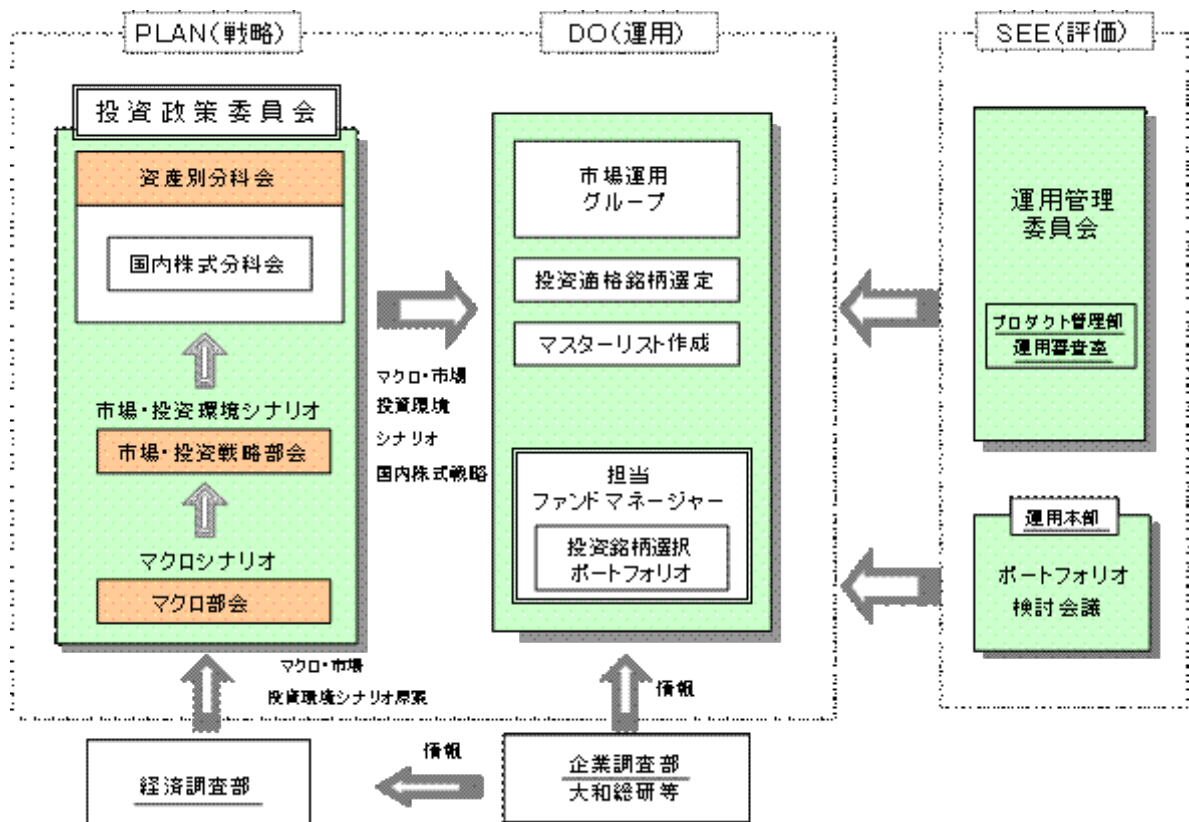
PLAN(戦略)

投資政策委員会

資産別分科会

国内株式分科会

市場・投資環境シナリオ

市場・投資戦略部会

マクロシナリオ

マクロ部会

マクロ・市場 投資環境シナリオ原案

DO(運用)

市場運用 グループ

投資適格銘柄選定

マスターリスト作成

担当 ファンドマネージャー

投資銘柄選択 ポートフォリオ

マクロ・市場 投資環境 シナリオ 国内株式戦略

情報

SEE(評価)

運用管理 委員会

プロダクト管理部 運用審査室

運用本部

ポートフォリオ 検討会議

経済調査部

情報

企業調査部 大和総研等